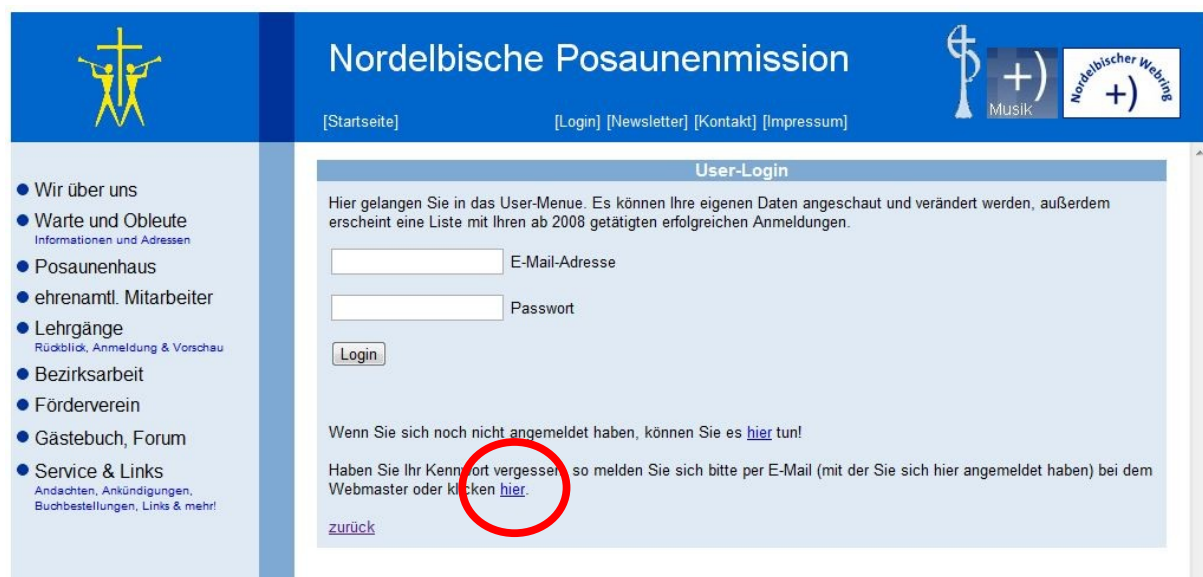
Nordelbische Posaunenmission

[Startseite] [Login] [Newsletter] [Kontakt] [Impressum]

+)
Musik

Nordelbischer Webring
+)

● Wir über uns
● Warte und Obleute
Informationen und Adressen
● Posaunenhaus
● ehrenamtl. Mitarbeiter
● Lehrgänge
Rückblick, Anmeldung & Vorschau
● Bezirksarbeit
● Förderverein
● Gästebuch, Forum
● Service & Links
Andachten, Ankündigungen, Buchbestellungen, Links & mehr!

User-Login

Hier gelangen Sie in das User-Menue. Es können Ihre eigenen Daten angeschaut und verändert werden, außerdem erscheint eine Liste mit Ihren ab 2008 getätigten erfolgreichen Anmeldungen.

E-Mail-Adresse

Passwort

Login

Wenn Sie sich noch nicht angemeldet haben, können Sie es hier tun!

Haben Sie Ihr Kennwort vergessen, so melden Sie sich bitte per E-Mail (mit der Sie sich hier angemeldet haben) bei dem Webmaster oder klicken hier.

zurück